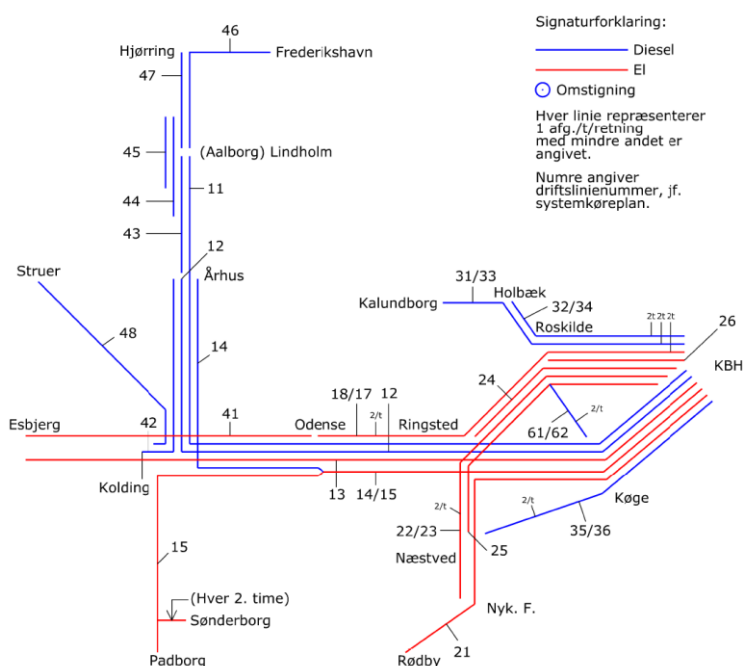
Signaturforklaring:
Diesel
El
Omstigning

Hver linie repræsenterer 1 afg./t/retning med mindre andet er angivet.

Numre angiver driftslinienummer, jf. systemkøreplan.

46
Hjørring
Frederikshavn
47
45
(Aalborg) Lindholm
11
44
43
12
Århus
Struer
48
14
31/33
Kalundborg
Holbæk
32/34
Roskilde
2t 2t 2t
26
KBH
24
18/17
12
2/t
2/t
61/62
Esbjerg
42
41
Odense
Ringsted
Kolding
13
14/15
2/t
2/t
Køge
22/23
25
35/36
15
Næstved
(Hver 2. time)
Sønderborg
Nyk. F.
21
Padborg
Rødby